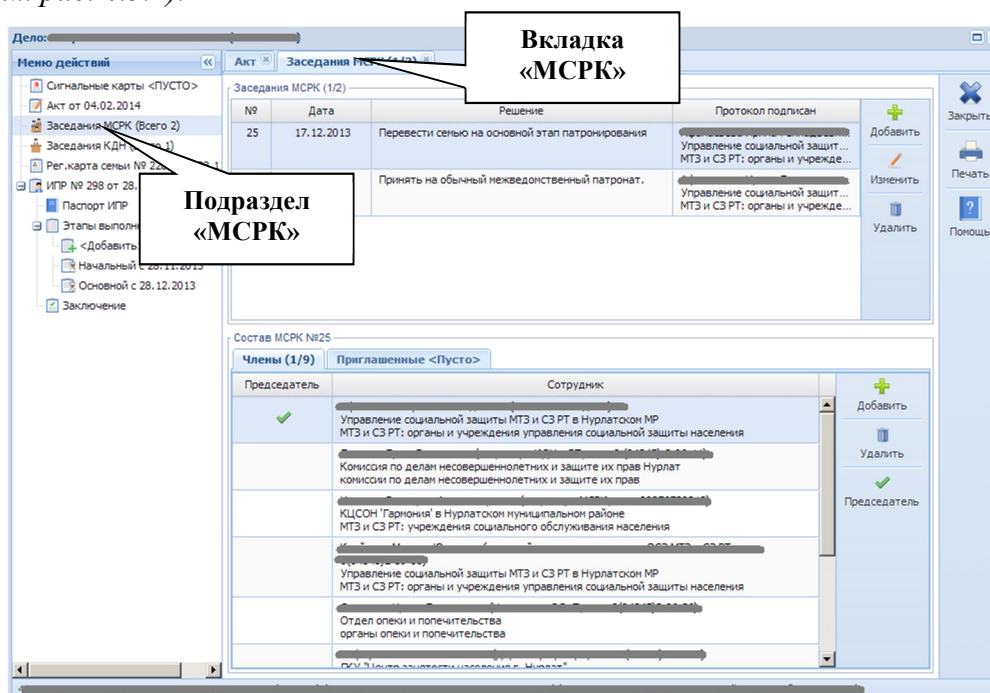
Дело: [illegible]

Меню действий

Сигнальные карты <ПУСТО>
Акт от 04.02.2014
Заседания МСРК (Всего 2)
Заседания КДН ([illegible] 1)
Рег.карта семьи № 22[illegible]
ИПР № 298 от 28.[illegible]
Паспорт ИПР
Этапы выполн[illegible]
<Добавить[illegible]
Начальный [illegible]
Основной с 28.12.2013
Заключение

Подраздел «МСРК»

Акт | Заседания МСРК (1/2)

Вкладка «МСРК»

Заседания МСРК (1/2)

| № | Дата | Решение | Протокол подписан |
|---|---|---|---|
| 25 | 17.12.2013 | Перевести семью на основной этап патронирования | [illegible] Управление социальной защит... МТЗ и СЗ РТ: органы и учрежде... |
| | | Принять на обычный межведомственный патронат. | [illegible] Управление социальной защит... МТЗ и СЗ РТ: органы и учрежде... |

Добавить
Изменить
Удалить

Закрыть
Печать
Помощь

Состав МСРК №25

Члены (1/9) | Приглашенные <Пусто>

| Председатель | Сотрудник |
|---|---|
| ✓ | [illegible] Управление социальной защиты МТЗ и СЗ РТ в Нурлатском МР МТЗ и СЗ РТ: органы и учреждения управления социальной защиты населения |
| | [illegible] Комиссия по делам несовершеннолетних и защите их прав Нурлат комиссии по делам несовершеннолетних и защите их прав |
| | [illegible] КЦСОН 'Гармония' в Нурлатском муниципальном районе МТЗ и СЗ РТ: учреждения социального обслуживания населения |
| | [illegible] Управление социальной защиты МТЗ и СЗ РТ в Нурлатском МР МТЗ и СЗ РТ: органы и учреждения управления социальной защиты населения |
| | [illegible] Отдел опеки и попечительства органы опеки и попечительства |
| | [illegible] |

Добавить
Удалить
Председатель